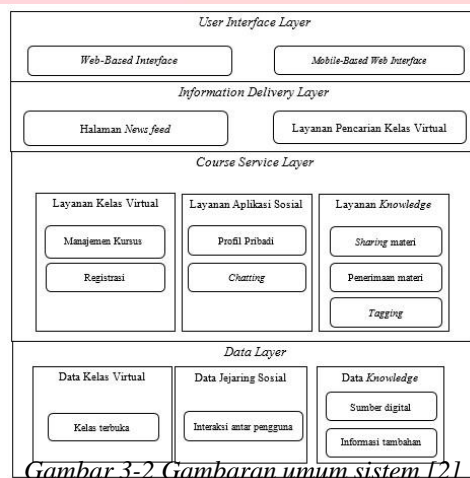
User Interface Layer

Web-Based Interface

Mobile-Based Web Interface

Information Delivery Layer

Halaman News feed

Layanan Pencarian Kelas Virtual

Course Service Layer

Layanan Kelas Virtual

Manajemen Kursus

Registrasi

Layanan Aplikasi Sosial

Profil Pribadi

Chatting

Layanan Knowledge

Sharing materi

Penerimaan materi

Tagging

Data Layer

Data Kelas Virtual

Kelas terbuka

Data Jejaring Sosial

Interaksi antar pengguna

Data Knowledge

Sumber digital

Informasi tambahan

Gambar 3-2 Gambaran umum sistem [2]